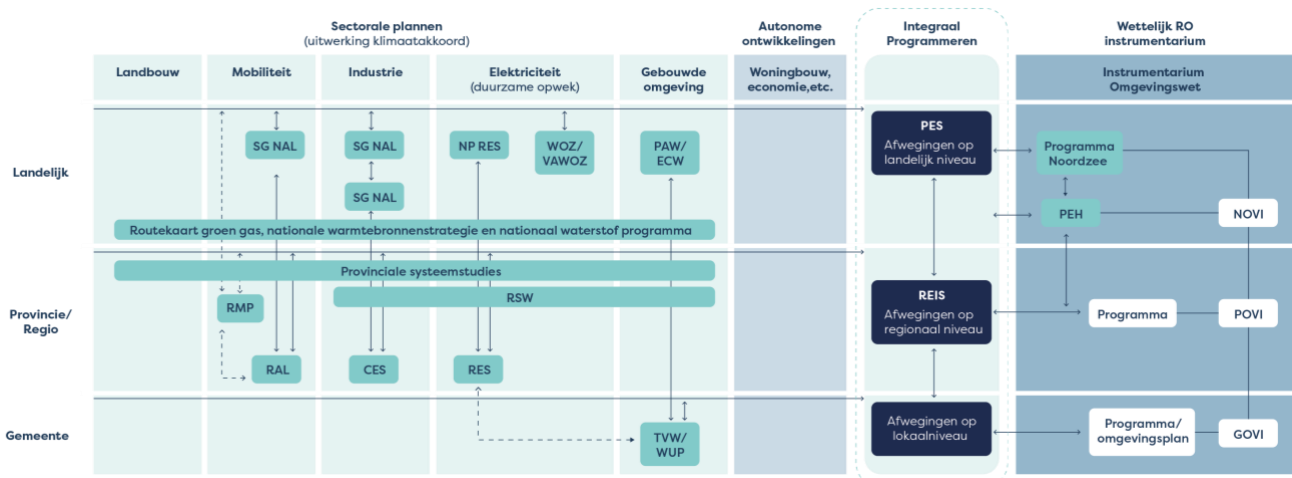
Sectorale plannen
(uitwerking klimaatakkoord)

Autonome ontwikkelingen

Integraal Programmeren

Wettelijk RO instrumentarium

Landbouw

Mobiliteit

Industrie

Elektriciteit
(duurzame opwek)

Gebouwde omgeving

Woningbouw, economie,etc.

Instrumentarium Omgevingswet

Landelijk

SG NAL

SG NAL

SG NAL

NP RES

WOZ/ VAWOZ

PAW/ ECW

PES
Afwegingen op landelijk niveau

Programma Noordzee

PEH

NOVI

Routekaart groen gas, nationale warmtebronnenstrategie en nationaal waterstof programma

Provinciale systeemstudies

Provincie/ Regio

RMP

RSW

REIS
Afwegingen op regionaal niveau

Programma

POVI

RAL

CES

RES

Gemeente

TVW/ WUP

Afwegingen op lokaalniveau

Programma/ omgevingsplan

GOVI